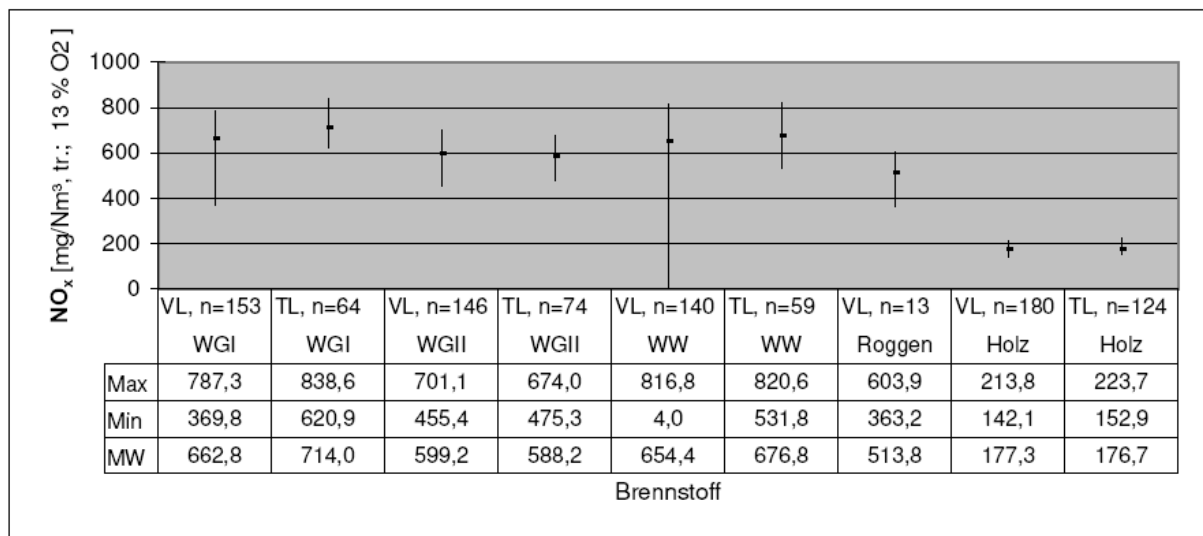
$NO_x$ [mg/Nm³, tr.; 13 % O2]

1000
800
600
400
200
0

| | VL, n=153 WGI | TL, n=64 WGI | VL, n=146 WGII | TL, n=74 WGII | VL, n=140 WW | TL, n=59 WW | VL, n=13 Roggen | VL, n=180 Holz | TL, n=124 Holz |
|---|---|---|---|---|---|---|---|---|---|
| Max | 787,3 | 838,6 | 701,1 | 674,0 | 816,8 | 820,6 | 603,9 | 213,8 | 223,7 |
| Min | 369,8 | 620,9 | 455,4 | 475,3 | 4,0 | 531,8 | 363,2 | 142,1 | 152,9 |
| MW | 662,8 | 714,0 | 599,2 | 588,2 | 654,4 | 676,8 | 513,8 | 177,3 | 176,7 |

Brennstoff